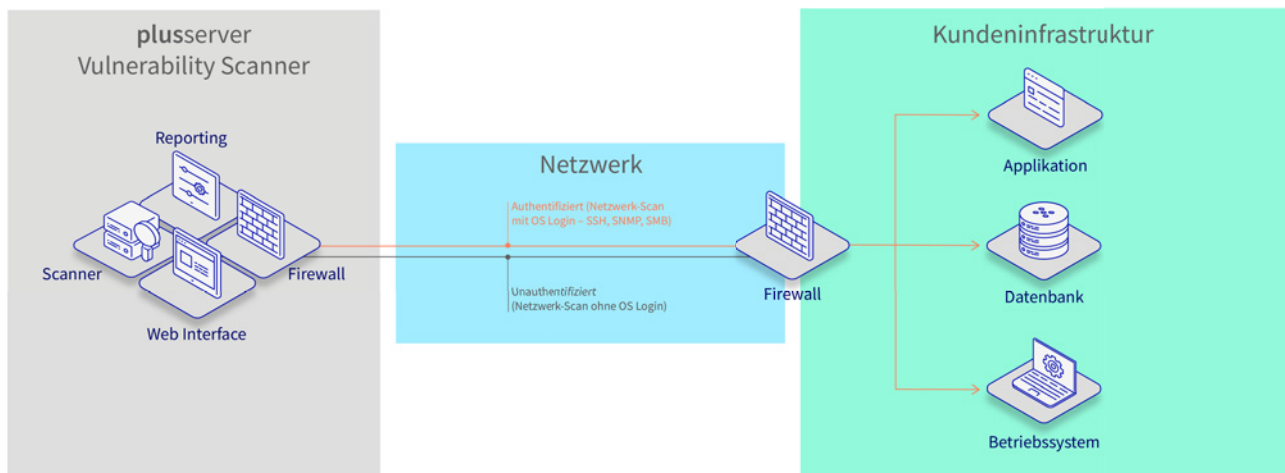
plusserver
Vulnerability Scanner

Reporting

Scanner

Firewall

Web Interface

Netzwerk

Authentifiziert (Netzwerk-Scan mit OS Login – SSH, SNMP, SMB)

Unauthentifiziert (Netzwerk-Scan ohne OS Login)

Firewall

Kundeninfrastruktur

Applikation

Datenbank

Betriebssystem